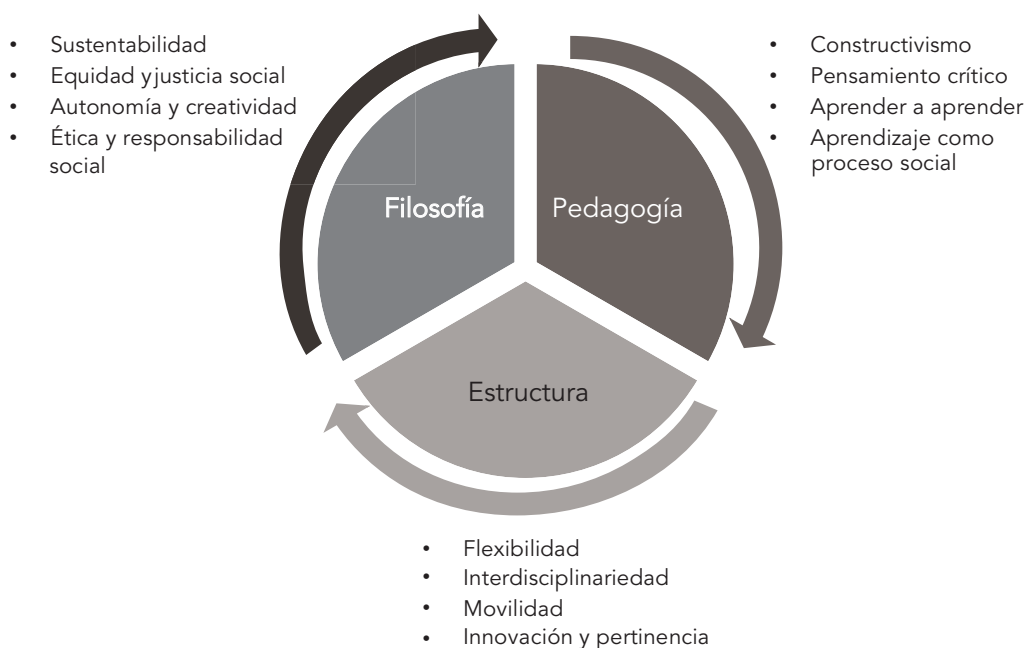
- Sustentabilidad
- Equidad yjusticia social
- Autonomía y creatividad
- Ética y responsabilidad social

- Constructivismo
- Pensamiento crítico
- Aprender a aprender
- Aprendizaje como proceso social

Filosofía

Pedagogía

Estructura

- Flexibilidad
- Interdisciplinariedad
- Movilidad
- Innovación y pertinencia